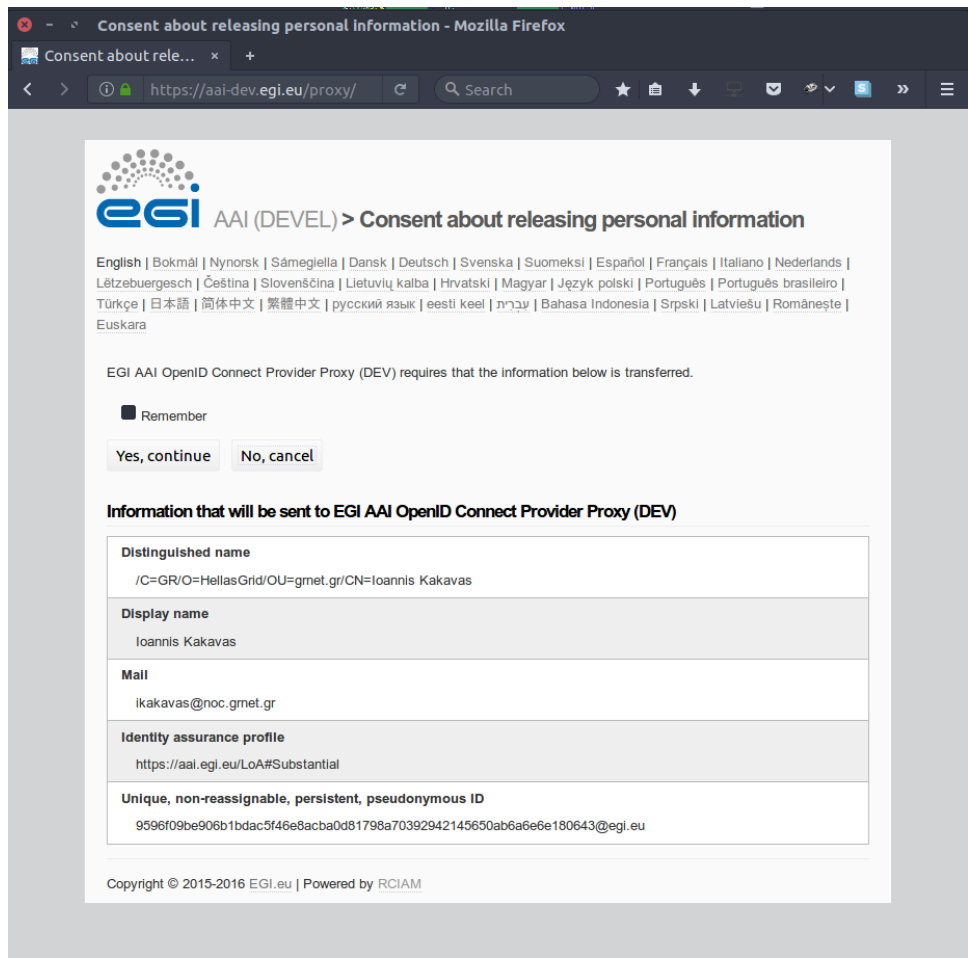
Consent about releasing personal information - Mozilla Firefox

Consent about rele... ×

+

https://aai-dev.egi.eu/proxy/

Search

egi AAI (DEVEL) > Consent about releasing personal information

English | Bokmål | Nynorsk | Sámegiella | Dansk | Deutsch | Svenska | Suomeksi | Español | Français | Italiano | Nederlands | Lëtzebuergesch | Čeština | Slovenščina | Lietuvių kalba | Hrvatski | Magyar | Język polski | Português | Português brasileiro | Türkçe | 日本語 | 简体中文 | 繁體中文 | русский язык | eesti keel | עברית | Bahasa Indonesia | Srpski | Latviešu | Românește | Euskara

EGI AAI OpenID Connect Provider Proxy (DEV) requires that the information below is transferred.

Remember

Yes, continue No, cancel

Information that will be sent to EGI AAI OpenID Connect Provider Proxy (DEV)

Distinguished name
/C=GR/O=HellasGrid/OU=grnet.gr/CN=Ioannis Kakavas

Display name
Ioannis Kakavas

Mail
ikakavas@noc.grnet.gr

Identity assurance profile
https://aai.egi.eu/LoA#Substantial

Unique, non-reassignable, persistent, pseudonymous ID
9596f09be906b1bdac5f46e8acba0d81798a70392942145650ab6a6e6e180643@egi.eu

Copyright © 2015-2016 EGI.eu | Powered by RCIAM